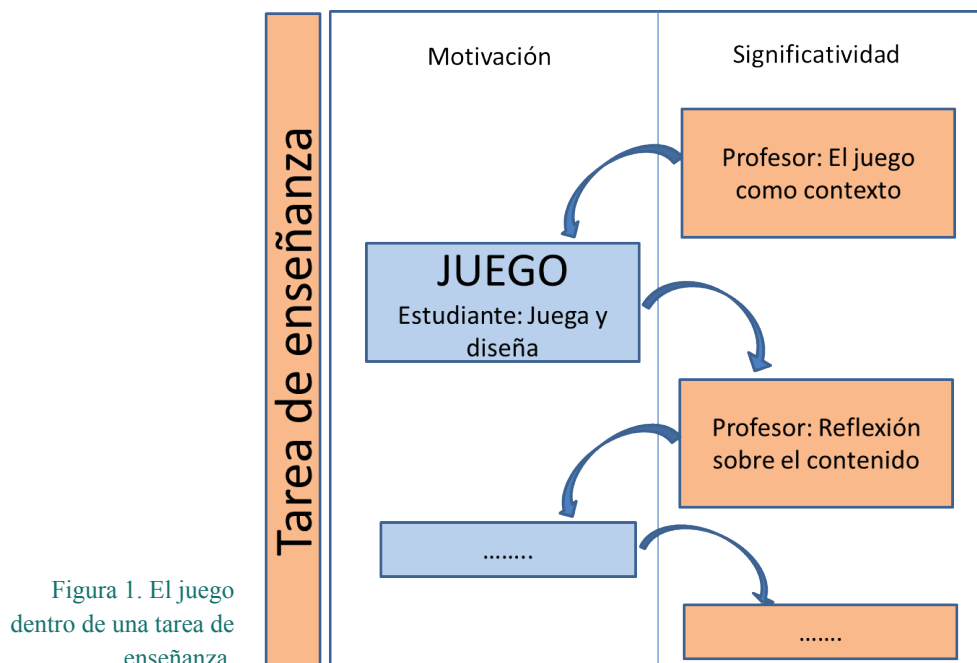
Tarea de enseñanza

Motivación

Significatividad

Profesor: El juego como contexto

JUEGO
Estudiante: Juega y diseña

Profesor: Reflexión sobre el contenido

……..

…….

Figura 1. El juego dentro de una tarea de enseñanza